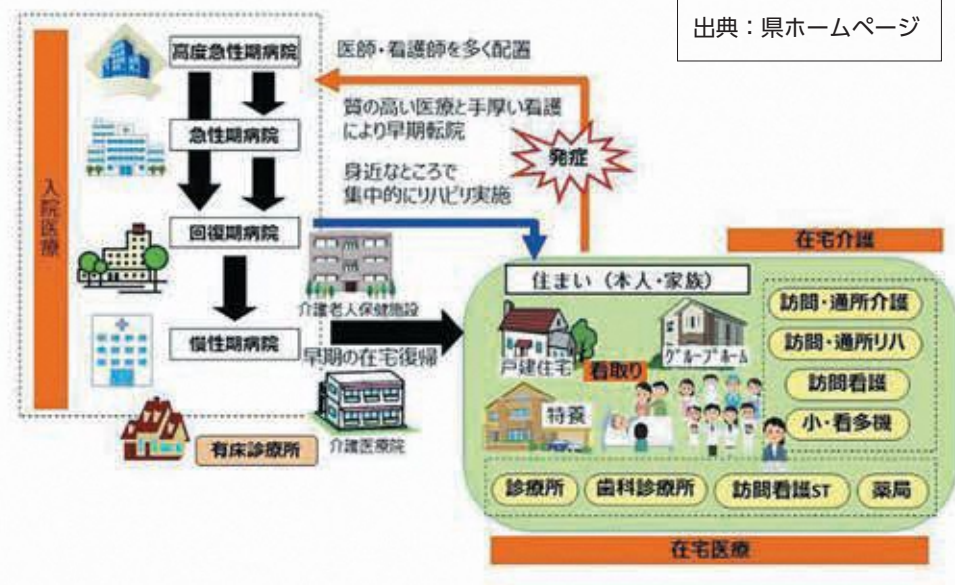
出典：県ホームページ

入院医療

高度急性期病院

急性期病院

回復期病院

慢性期病院

医師・看護師を多く配置

質の高い医療と手厚い看護により早期転院

身近なところで集中的にリハビリ実施

発症

介護老人保健施設

早期の在宅復帰

介護医療院

有床診療所

在宅介護

住まい（本人・家族）

戸建住宅

グループホーム

看取り

特養

訪問・通所介護

訪問・通所リハ

訪問看護

小・看多機

診療所

歯科診療所

訪問看護ST

薬局

在宅医療